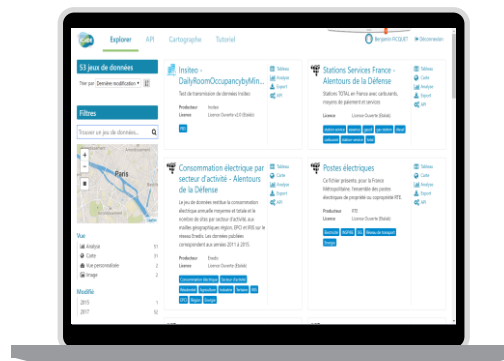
Explorer API Cartographie Tutoriel

Benjamin PICQUET Déconnexion

53 jeux de données

Trier par Dernière modification

Filtres

Trouver un jeu de données...

Paris

Vue
Analyse
Carte
Vue personnalisée
Image

Modifié
2015
2017

Insiteo - DailyRoomOccupancybyMin...

Test de transmission de données Insiteo

Producteur Insiteo
Licence Licence Ouverte v2.0 (Etalab)

Tableau
Analyse
Export
API

Stations Services France - Alentours de la Défense

Stations TOTAL en France avec carburants, moyens de paiement et services

Producteur
Licence Licence Ouverte (Etalab)

Tableau
Carte
Analyse
Export
API

Consommation électrique par secteur d'activité - Alentours de la Défense

Le jeu de données restitue la consommation électrique annuelle moyenne et totale et le nombre de sites par secteur d'activité, aux mailles géographiques région, EPCI et IRIS sur le réseau Enedis. Les données publiées correspondent aux années 2011 à 2015.

Producteur Enedis
Licence Licence Ouverte (Etalab)

Tableau
Carte
Analyse
Export
API

Postes électriques

Ce fichier présente, pour la France Métropolitaine, l'ensemble des postes électriques de propriété ou exploités RTE.

Producteur RTE
Licence Licence Ouverte (Etalab)

Tableau
Carte
Analyse
Export
API